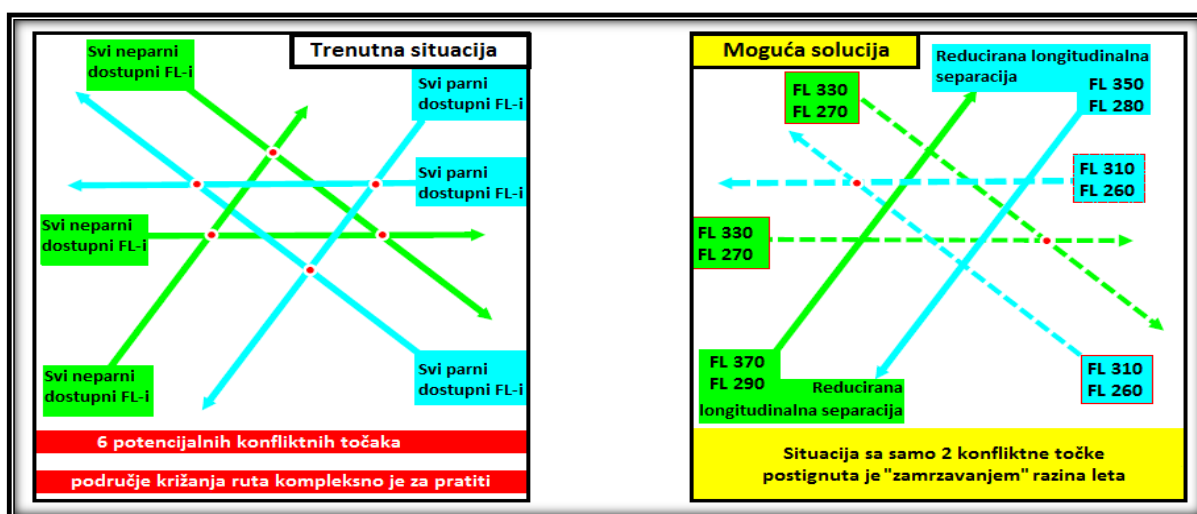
Trenutna situacija

Svi neparni dostupni FL-i

Svi parni dostupni FL-i

Svi parni dostupni FL-i

Svi neparni dostupni FL-i

Svi neparni dostupni FL-i

Svi parni dostupni FL-i

6 potencijalnih konfliktnih točaka

područje križanja ruta kompleksno je za pratiti

Moguća solucija

Reducirana longitudinalna separacija

FL 330
FL 270

FL 350
FL 280

FL 310
FL 260

FL 330
FL 270

FL 370
FL 290

Reducirana longitudinalna separacija

FL 310
FL 260

Situacija sa samo 2 konfliktne točke postignuta je "zamrzavanjem" razina leta